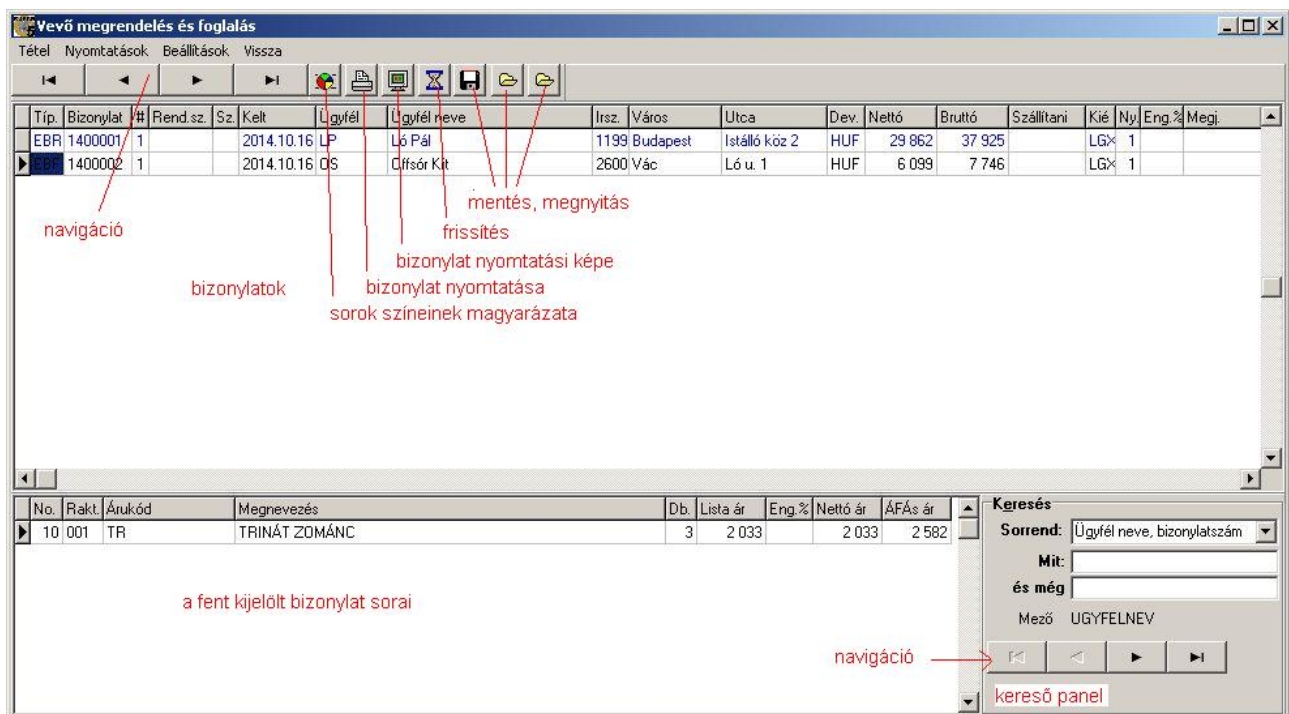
Vevő megrendelés és foglalás

Tétel Nyomtatások Beállítások Vissza

| Típ. | Bizonylat | # | Rend.sz. | Sz. | Kelt | Ügyfél | Ügyfél neve | Irsz. | Város | Utca | Dev. | Nettó | Bruttó | Szállítani | Kié | Ny. | Eng.% | Megj. |
|---|---|---|---|---|---|---|---|---|---|---|---|---|---|---|---|---|---|---|
| EBR | 1400001 | 1 | | | 2014.10.16 | LP | Ló Pál | 1199 | Budapest | Istálló köz 2 | HUF | 29 862 | 37 925 | | LGX | 1 | | |
| EBR | 1400002 | 1 | | | 2014.10.16 | OS | Offsör Kit | 2600 | Vác | Ló u. 1 | HUF | 6 099 | 7 746 | | LGX | 1 | | |

navigáció

mentés, megnyitás

frissítés

bizonylat nyomtatási képe

bizonylatok

bizonylat nyomtatása

sorok színeinek magyarázata

| No. | Rakt. | Árukód | Megnevezés | Db. | Lista ár | Eng.% | Nettó ár | ÁFÁs ár |
|---|---|---|---|---|---|---|---|---|
| 10 | 001 | TR | TRINÁT ZOMÁNC | 3 | 2 033 | | 2 033 | 2 582 |

a fent kijelölt bizonylat sorai

Keresés
Sorrend: Ügyfél neve, bizonylatszám
Mit:
és még
Mező UGYFELNEV

navigáció

kereső panel